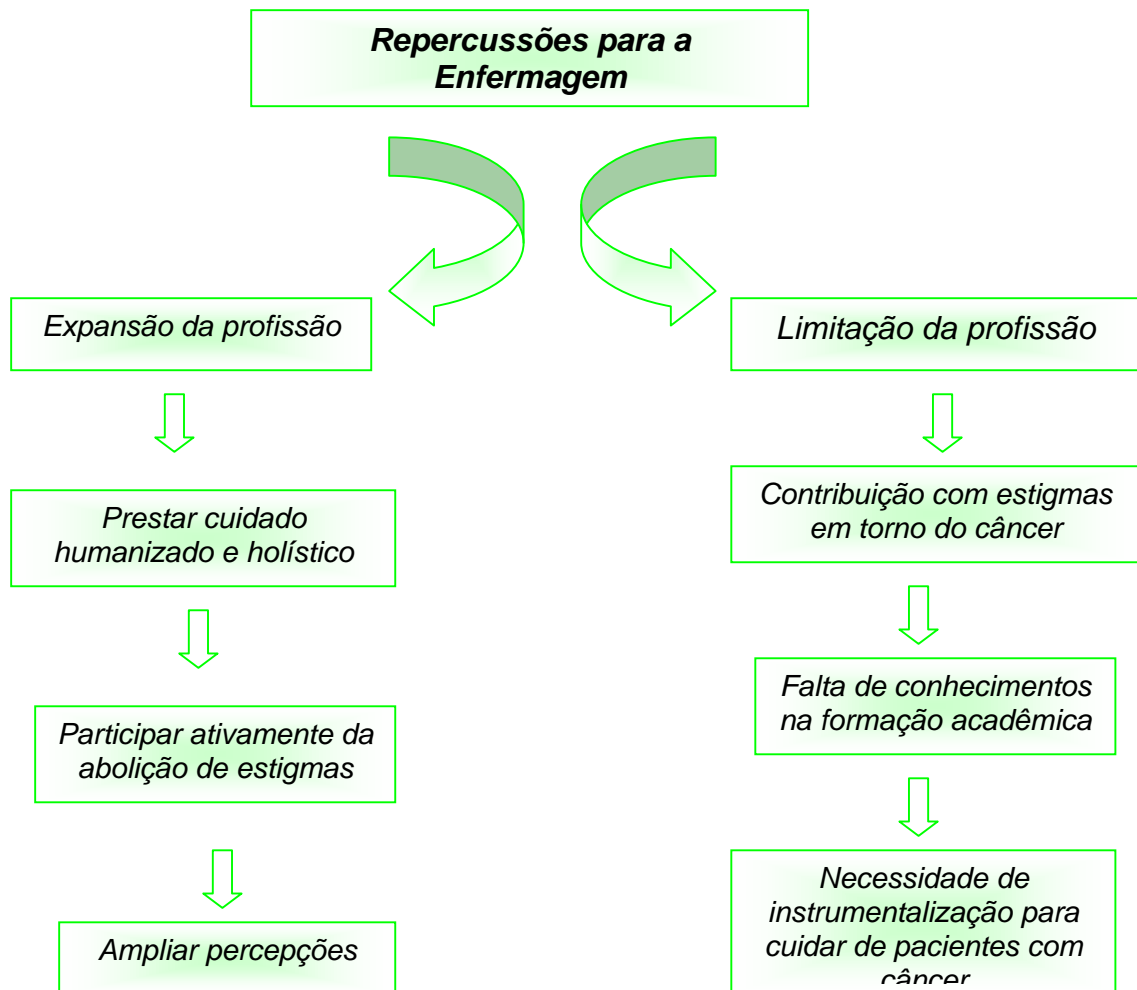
Repercussões para a Enfermagem

Expansão da profissão

Prestar cuidado humanizado e holístico

Participar ativamente da abolição de estigmas

Ampliar percepções

Limitação da profissão

Contribuição com estigmas em torno do câncer

Falta de conhecimentos na formação acadêmica

Necessidade de instrumentalização para cuidar de pacientes com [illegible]